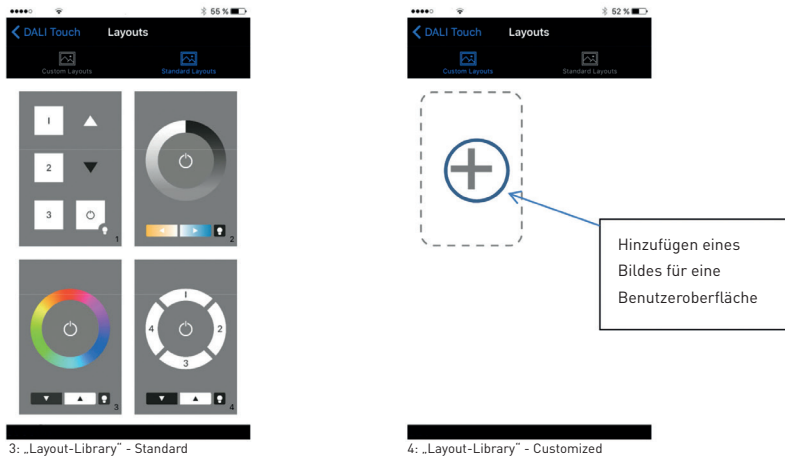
55 %

DALI Touch Layouts

Custom Layouts Standard Layouts

1

2

3

1

2

3

4

1

2

3

4

3: „Layout-Library" - Standard

52 %

DALI Touch Layouts

Custom Layouts Standard Layouts

Hinzufügen eines Bildes für eine Benutzeroberfläche

4: „Layout-Library" - Customized